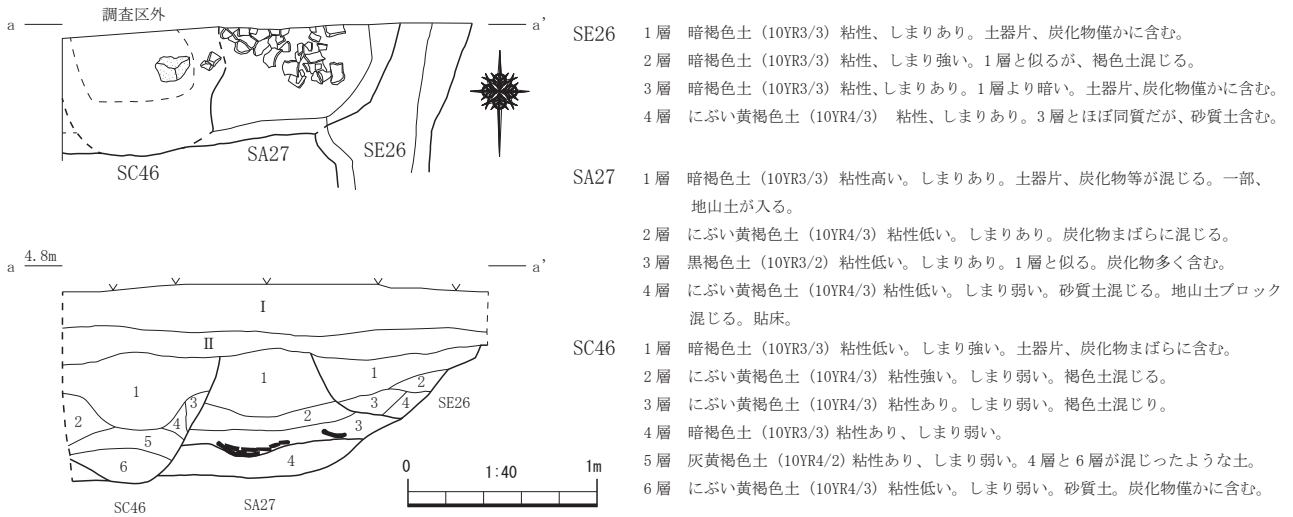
a 調査区外 a'

SC46 SA27 SE26

a 4.8m a'

I

II

1 1 1 2

2 4 3 3 4 SE26

5 2 3

6 4

SC46 SA27

0 1:40 1m

SE26 1層 暗褐色土（10YR3/3）粘性、しまりあり。土器片、炭化物僅かに含む。
2層 暗褐色土（10YR3/3）粘性、しまり強い。1層と似るが、褐色土混じる。
3層 暗褐色土（10YR3/3）粘性、しまりあり。1層より暗い。土器片、炭化物僅かに含む。
4層 にぶい黄褐色土（10YR4/3） 粘性、しまりあり。3層とほぼ同質だが、砂質土含む。

SA27 1層 暗褐色土（10YR3/3）粘性高い。しまりあり。土器片、炭化物等が混じる。一部、地山土が入る。
2層 にぶい黄褐色土（10YR4/3）粘性低い。しまりあり。炭化物まばらに混じる。
3層 黒褐色土（10YR3/2）粘性低い。しまりあり。1層と似る。炭化物多く含む。
4層 にぶい黄褐色土（10YR4/3）粘性低い。しまり弱い。砂質土混じる。地山土ブロック混じる。貼床。

SC46 1層 暗褐色土（10YR3/3）粘性低い。しまり強い。土器片、炭化物まばらに含む。
2層 にぶい黄褐色土（10YR4/3）粘性強い。しまり弱い。褐色土混じる。
3層 にぶい黄褐色土（10YR4/3）粘性あり。しまり弱い。褐色土混じり。
4層 暗褐色土（10YR3/3）粘性あり、しまり弱い。
5層 灰黄褐色土（10YR4/2）粘性あり、しまり弱い。4層と6層が混じったような土。
6層 にぶい黄褐色土（10YR4/3）粘性低い。しまり弱い。砂質土。炭化物僅かに含む。